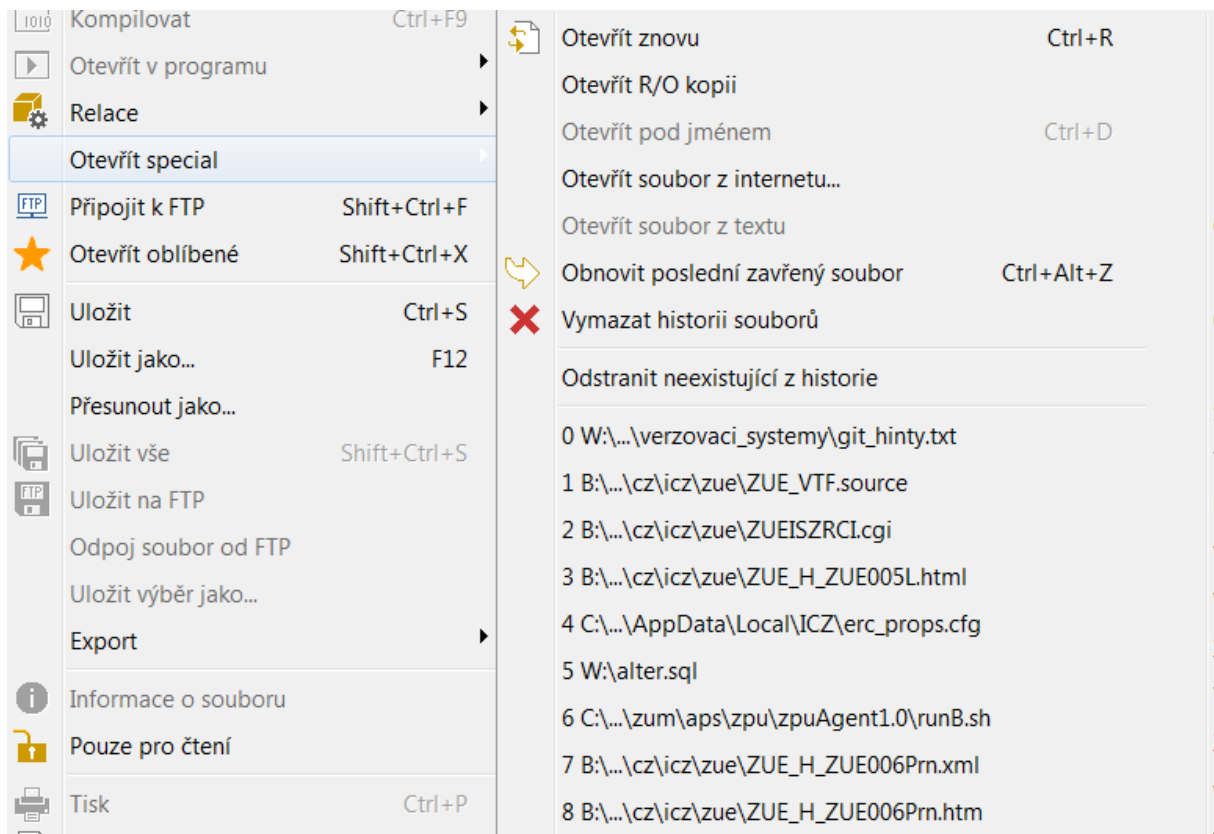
Kompilovat Ctrl+F9
Otevřít v programu
Relace
Otevřít special
Připojit k FTP Shift+Ctrl+F
Otevřít oblíbené Shift+Ctrl+X
Uložit Ctrl+S
Uložit jako... F12
Přesunout jako...
Uložit vše Shift+Ctrl+S
Uložit na FTP
Odpoj soubor od FTP
Uložit výběr jako...
Export
Informace o souboru
Pouze pro čtení
Tisk Ctrl+P

Otevřít znovu Ctrl+R
Otevřít R/O kopii
Otevřít pod jménem Ctrl+D
Otevřít soubor z internetu...
Otevřít soubor z textu
Obnovit poslední zavřený soubor Ctrl+Alt+Z
Vymazat historii souborů
Odstranit neexistující z historie
0 W:\...\verzovaci_systemy\git_hinty.txt
1 B:\...\cz\icz\zue\ZUE_VTF.source
2 B:\...\cz\icz\zue\ZUEISZRCI.cgi
3 B:\...\cz\icz\zue\ZUE_H_ZUE005L.html
4 C:\...\AppData\Local\ICZ\erc_props.cfg
5 W:\alter.sql
6 C:\...\zum\aps\zpu\zpuAgent1.0\runB.sh
7 B:\...\cz\icz\zue\ZUE_H_ZUE006Prn.xml
8 B:\...\cz\icz\zue\ZUE_H_ZUE006Prn.htm